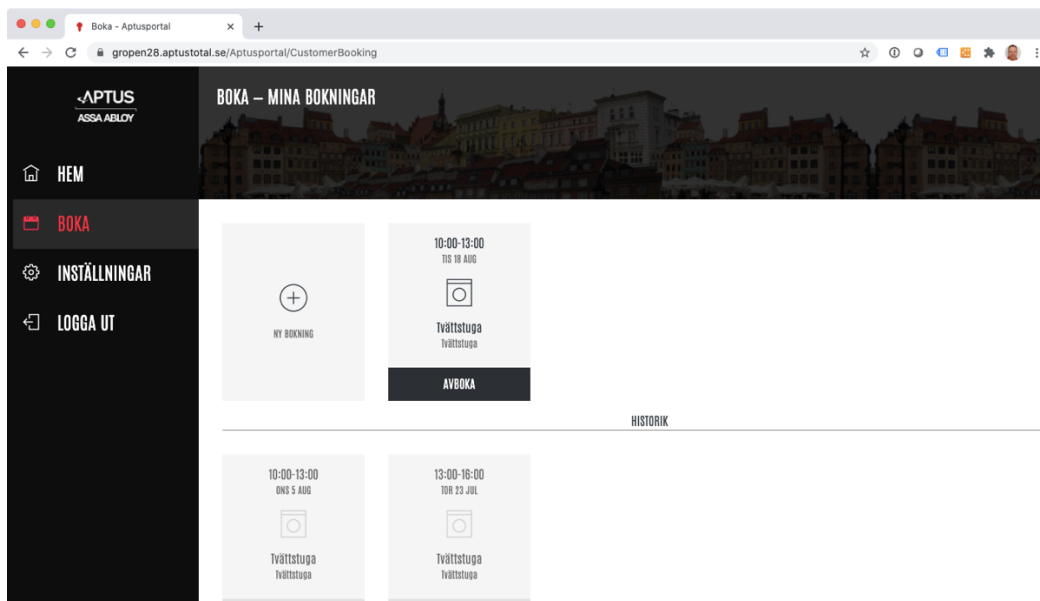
Boka - Aptusportal

gropen28.aptustotal.se/Aptusportal/CustomerBooking

APTUS
ASSA ABLOY

HEM

BOKA

INSTÄLLNINGAR

LOGGA UT

BOKA – MINA BOKNINGAR

NY BOKNING

10:00-13:00
TIS 18 AUG

Tvättstuga
Tvättstuga

AVBOKA

HISTORIK

10:00-13:00
ONS 5 AUG

Tvättstuga
Tvättstuga

13:00-16:00
TOR 23 JUL

Tvättstuga
Tvättstuga